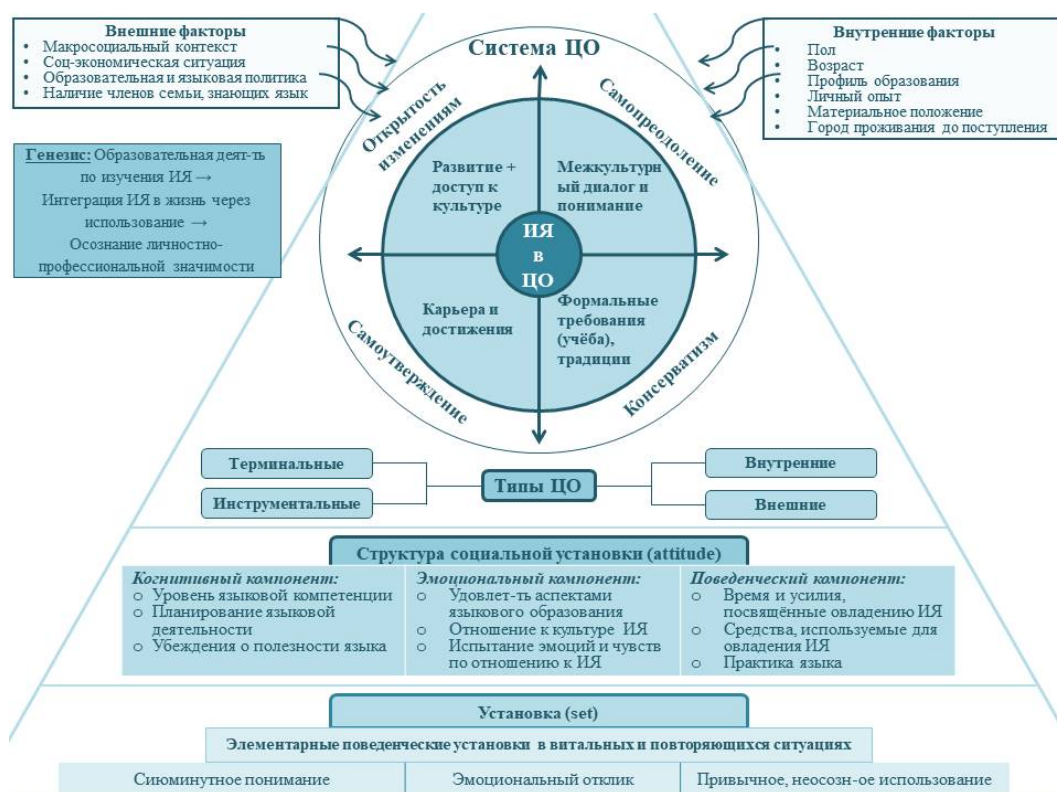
Внешние факторы
• Макросоциальный контекст
• Соц-экономическая ситуация
• Образовательная и языковая политика
• Наличие членов семьи, знающих язык

Система ЦО

Внутренние факторы
• Пол
• Возраст
• Профиль образования
• Личный опыт
• Материальное положение
• Город проживания до поступления

Генезис: Образовательная деят-ть по изучения ИЯ → Интеграция ИЯ в жизнь через использование → Осознание личностно-профессиональной значимости

Открытость изменениям

Самопреодоление

Развитие + доступ к культуре

Межкультурный диалог и понимание

ИЯ в ЦО

Карьера и достижения

Формальные требования (учёба), традиции

Самоутверждение

Консерватизм

Терминальные

Инструментальные

Типы ЦО

Внутренние

Внешние

Структура социальной установки (attitude)

| Когнитивный компонент: | Эмоциональный компонент: | Поведенческий компонент: |
|---|---|---|
| o Уровень языковой компетенции<br>o Планирование языковой деятельности<br>o Убеждения о полезности языка | o Удовлет-ть аспектами языкового образования<br>o Отношение к культуре ИЯ<br>o Испытание эмоций и чувств по отношению к ИЯ | o Время и усилия, посвящённые овладению ИЯ<br>o Средства, используемые для овладения ИЯ<br>o Практика языка |

Установка (set)

Элементарные поведенческие установки в витальных и повторяющихся ситуациях

| Сиюминутное понимание | Эмоциональный отклик | Привычное, неосозн-ое использование |
|---|---|---|